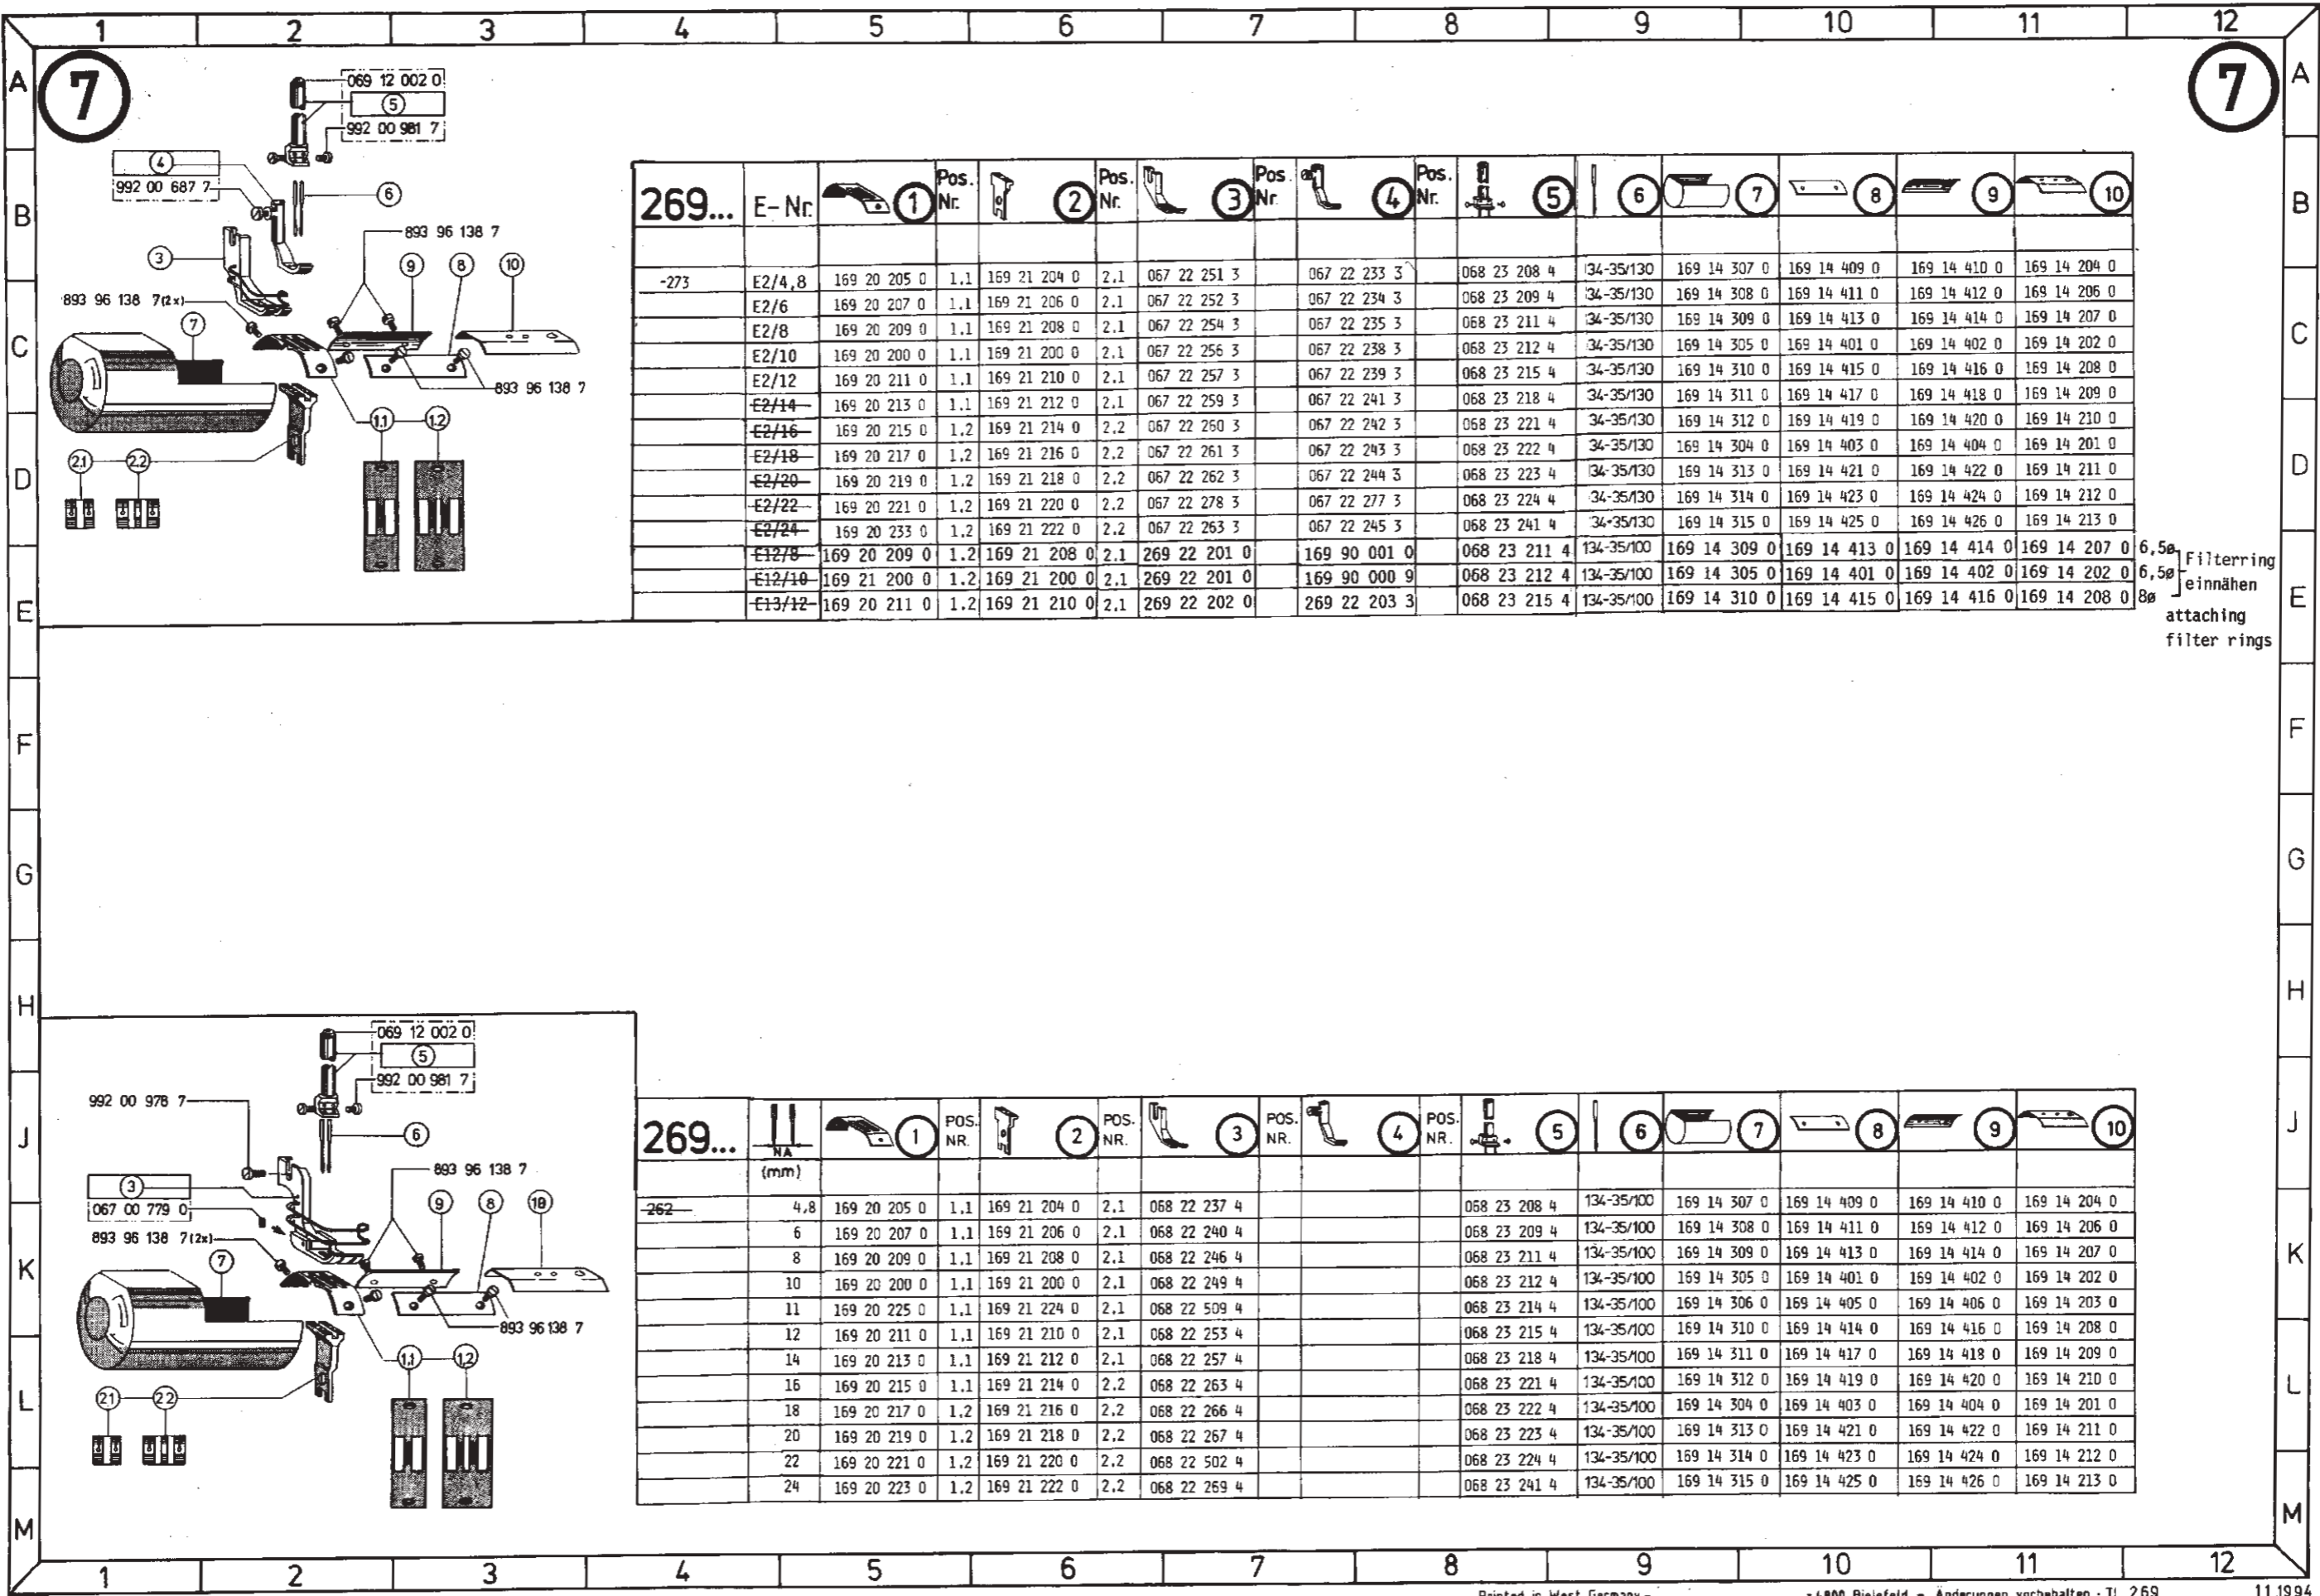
1 2 3 4 5 6 7 8 9 10 11 12

A B C D E F G H J K L M

7

7

069 12 002 0
5
992 00 981 7
4
992 00 687 7
6
3
893 96 138 7
9 8 10
893 96 138 7(2x)
7
893 96 138 7
1.1 1.2
2.1 2.2

| 269... | E-Nr. | 1 | Pos. Nr. | 2 | Pos. Nr. | 3 | Pos. Nr. | 4 | Pos. Nr. | 5 | 6 | 7 | 8 | 9 | 10 |
|---|---|---|---|---|---|---|---|---|---|---|---|---|---|---|---|
| -273 | E2/4,8 | 169 20 205 0 | 1.1 | 169 21 204 0 | 2.1 | 067 22 251 3 | | 067 22 233 3 | | 068 23 208 4 | 134-35/130 | 169 14 307 0 | 169 14 409 0 | 169 14 410 0 | 169 14 204 0 |
| | E2/6 | 169 20 207 0 | 1.1 | 169 21 206 0 | 2.1 | 067 22 252 3 | | 067 22 234 3 | | 068 23 209 4 | 134-35/130 | 169 14 308 0 | 169 14 411 0 | 169 14 412 0 | 169 14 206 0 |
| | E2/8 | 169 20 209 0 | 1.1 | 169 21 208 0 | 2.1 | 067 22 254 3 | | 067 22 235 3 | | 068 23 211 4 | 134-35/130 | 169 14 309 0 | 169 14 413 0 | 169 14 414 0 | 169 14 207 0 |
| | E2/10 | 169 20 200 0 | 1.1 | 169 21 200 0 | 2.1 | 067 22 256 3 | | 067 22 238 3 | | 068 23 212 4 | 34-35/130 | 169 14 305 0 | 169 14 401 0 | 169 14 402 0 | 169 14 202 0 |
| | E2/12 | 169 20 211 0 | 1.1 | 169 21 210 0 | 2.1 | 067 22 257 3 | | 067 22 239 3 | | 068 23 215 4 | 34-35/130 | 169 14 310 0 | 169 14 415 0 | 169 14 416 0 | 169 14 208 0 |
| | E2/14 | 169 20 213 0 | 1.1 | 169 21 212 0 | 2.1 | 067 22 259 3 | | 067 22 241 3 | | 068 23 218 4 | 34-35/130 | 169 14 311 0 | 169 14 417 0 | 169 14 418 0 | 169 14 209 0 |
| | E2/16 | 169 20 215 0 | 1.2 | 169 21 214 0 | 2.2 | 067 22 260 3 | | 067 22 242 3 | | 068 23 221 4 | 34-35/130 | 169 14 312 0 | 169 14 419 0 | 169 14 420 0 | 169 14 210 0 |
| | E2/18 | 169 20 217 0 | 1.2 | 169 21 216 0 | 2.2 | 067 22 261 3 | | 067 22 243 3 | | 068 23 222 4 | 34-35/130 | 169 14 304 0 | 169 14 403 0 | 169 14 404 0 | 169 14 201 0 |
| | E2/20 | 169 20 219 0 | 1.2 | 169 21 218 0 | 2.2 | 067 22 262 3 | | 067 22 244 3 | | 068 23 223 4 | 134-35/130 | 169 14 313 0 | 169 14 421 0 | 169 14 422 0 | 169 14 211 0 |
| | E2/22 | 169 20 221 0 | 1.2 | 169 21 220 0 | 2.2 | 067 22 278 3 | | 067 22 277 3 | | 068 23 224 4 | 34-35/130 | 169 14 314 0 | 169 14 423 0 | 169 14 424 0 | 169 14 212 0 |
| | E2/24 | 169 20 233 0 | 1.2 | 169 21 222 0 | 2.2 | 067 22 263 3 | | 067 22 245 3 | | 068 23 241 4 | 34-35/130 | 169 14 315 0 | 169 14 425 0 | 169 14 426 0 | 169 14 213 0 |
| | E12/8 | 169 20 209 0 | 1.2 | 169 21 208 0 | 2.1 | 269 22 201 0 | | 169 90 001 0 | | 068 23 211 4 | 134-35/100 | 169 14 309 0 | 169 14 413 0 | 169 14 414 0 | 169 14 207 0 |
| | E12/10 | 169 21 200 0 | 1.2 | 169 21 200 0 | 2.1 | 269 22 201 0 | | 169 90 000 9 | | 068 23 212 4 | 134-35/100 | 169 14 305 0 | 169 14 401 0 | 169 14 402 0 | 169 14 202 0 |
| | E13/12 | 169 20 211 0 | 1.2 | 169 21 210 0 | 2.1 | 269 22 202 0 | | 269 22 203 3 | | 068 23 215 4 | 134-35/100 | 169 14 310 0 | 169 14 415 0 | 169 14 416 0 | 169 14 208 0 |

6,5ø
6,5ø
8ø
Filterring einnähen
attaching filter rings

069 12 002 0
5
992 00 981 7
992 00 978 7
6
893 96 138 7
3
067 00 779 0
9 8 10
893 96 138 7(2x)
7
893 96 138 7
1.1 1.2
2.1 2.2

| 269... | NA (mm) | 1 | POS. NR. | 2 | POS. NR. | 3 | POS. NR. | 4 | POS. NR. | 5 | 6 | 7 | 8 | 9 | 10 |
|---|---|---|---|---|---|---|---|---|---|---|---|---|---|---|---|
| 262 | 4,8 | 169 20 205 0 | 1.1 | 169 21 204 0 | 2.1 | 068 22 237 4 | | | | 068 23 208 4 | 134-35/100 | 169 14 307 0 | 169 14 409 0 | 169 14 410 0 | 169 14 204 0 |
| | 6 | 169 20 207 0 | 1.1 | 169 21 206 0 | 2.1 | 068 22 240 4 | | | | 068 23 209 4 | 134-35/100 | 169 14 308 0 | 169 14 411 0 | 169 14 412 0 | 169 14 206 0 |
| | 8 | 169 20 209 0 | 1.1 | 169 21 208 0 | 2.1 | 068 22 246 4 | | | | 068 23 211 4 | 134-35/100 | 169 14 309 0 | 169 14 413 0 | 169 14 414 0 | 169 14 207 0 |
| | 10 | 169 20 200 0 | 1.1 | 169 21 200 0 | 2.1 | 068 22 249 4 | | | | 068 23 212 4 | 134-35/100 | 169 14 305 0 | 169 14 401 0 | 169 14 402 0 | 169 14 202 0 |
| | 11 | 169 20 225 0 | 1.1 | 169 21 224 0 | 2.1 | 068 22 509 4 | | | | 068 23 214 4 | 134-35/100 | 169 14 306 0 | 169 14 405 0 | 169 14 406 0 | 169 14 203 0 |
| | 12 | 169 20 211 0 | 1.1 | 169 21 210 0 | 2.1 | 068 22 253 4 | | | | 068 23 215 4 | 134-35/100 | 169 14 310 0 | 169 14 414 0 | 169 14 416 0 | 169 14 208 0 |
| | 14 | 169 20 213 0 | 1.1 | 169 21 212 0 | 2.1 | 068 22 257 4 | | | | 068 23 218 4 | 134-35/100 | 169 14 311 0 | 169 14 417 0 | 169 14 418 0 | 169 14 209 0 |
| | 16 | 169 20 215 0 | 1.1 | 169 21 214 0 | 2.2 | 068 22 263 4 | | | | 068 23 221 4 | 134-35/100 | 169 14 312 0 | 169 14 419 0 | 169 14 420 0 | 169 14 210 0 |
| | 18 | 169 20 217 0 | 1.2 | 169 21 216 0 | 2.2 | 068 22 266 4 | | | | 068 23 222 4 | 134-35/100 | 169 14 304 0 | 169 14 403 0 | 169 14 404 0 | 169 14 201 0 |
| | 20 | 169 20 219 0 | 1.2 | 169 21 218 0 | 2.2 | 068 22 267 4 | | | | 068 23 223 4 | 134-35/100 | 169 14 313 0 | 169 14 421 0 | 169 14 422 0 | 169 14 211 0 |
| | 22 | 169 20 221 0 | 1.2 | 169 21 220 0 | 2.2 | 068 22 502 4 | | | | 068 23 224 4 | 134-35/100 | 169 14 314 0 | 169 14 423 0 | 169 14 424 0 | 169 14 212 0 |
| | 24 | 169 20 223 0 | 1.2 | 169 21 222 0 | 2.2 | 068 22 269 4 | | | | 068 23 241 4 | 134-35/100 | 169 14 315 0 | 169 14 425 0 | 169 14 426 0 | 169 14 213 0 |

Printed in West Germany - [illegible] 4800 Bielefeld - Änderungen vorbehalten - TL 269 11.1994